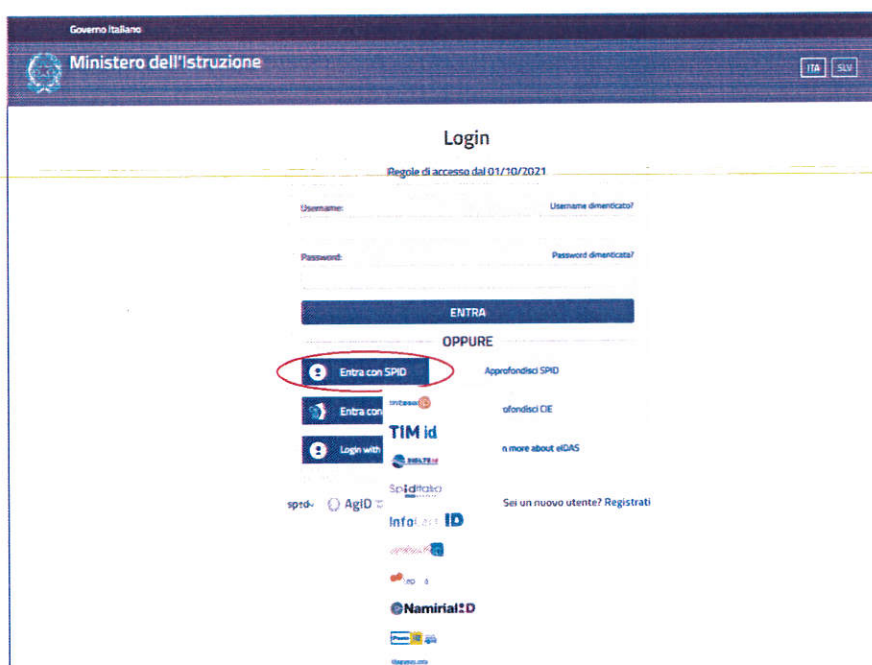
Governo Italiano

Ministero dell'Istruzione

ITA SLV

Login

Regole di accesso dal 01/10/2021

Username: Username dimenticato?

Password: Password dimenticata?

ENTRA

OPPURE

Entra con SPID

Approfondisci SPID

Entra con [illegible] ofondisci CIE

Login with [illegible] n more about eIDAS

intesa

TIM id

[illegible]

Spiditalia

InfoCert ID

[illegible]

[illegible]

Namirial ID

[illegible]

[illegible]

spid AgID

Sei un nuovo utente? Registrati